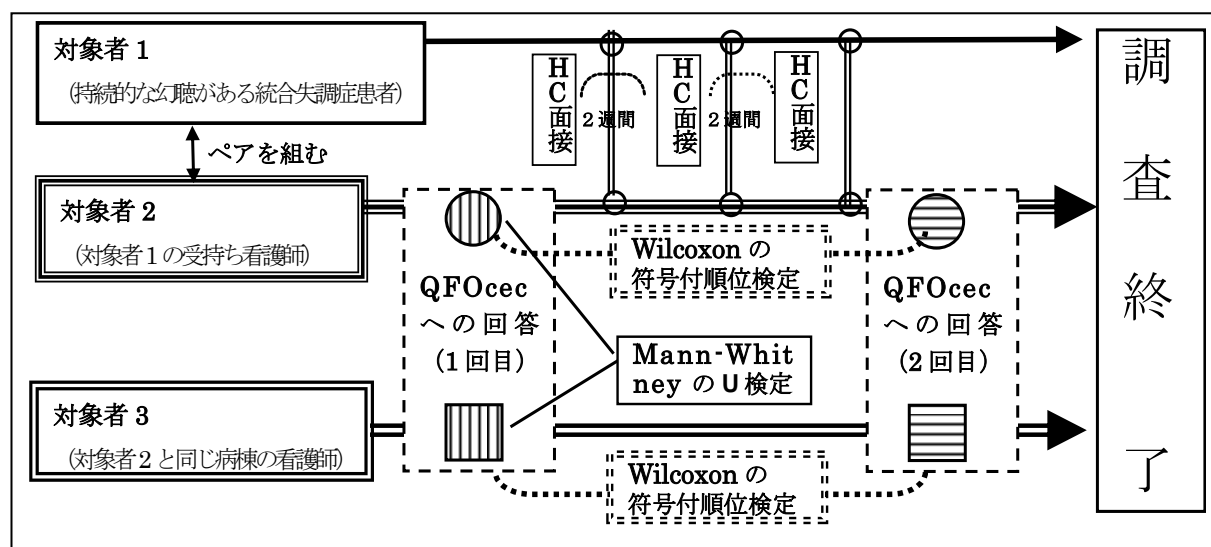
対象者 1

(持続的な幻聴がある統合失調症患者)

ペアを組む

対象者 2

(対象者 1 の受持ち看護師)

対象者 3

(対象者 2 と同じ病棟の看護師)

HC面接

2 週間

HC面接

2 週間

HC面接

Wilcoxon の符号付順位検定

QFOcec への回答 (1 回目)

Mann-Whitney の U 検定

QFOcec への回答 (2 回目)

Wilcoxon の符号付順位検定

調査終了